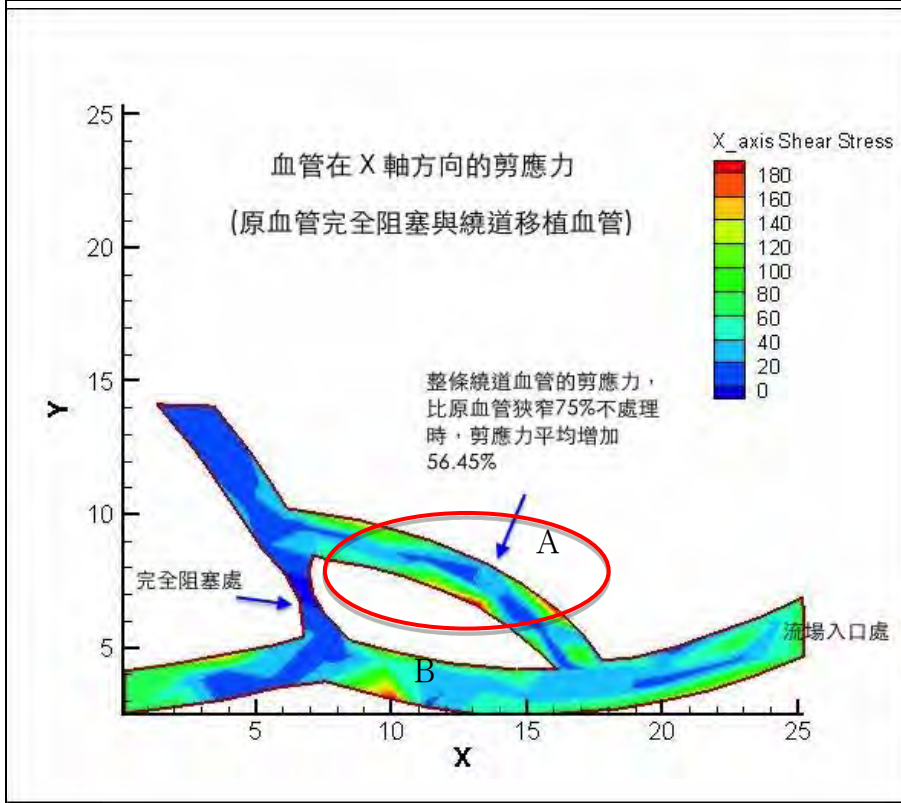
血管在 X 軸方向的剪應力
(原血管完全阻塞與繞道移植血管)

X_axis Shear Stress
180
160
140
120
100
80
60
40
20
0

25
20
15
10
5
Y

整條繞道血管的剪應力，比原血管狹窄75%不處理時，剪應力平均增加56.45%

A

完全阻塞處

流場入口處

B

5
10
15
20
25
X